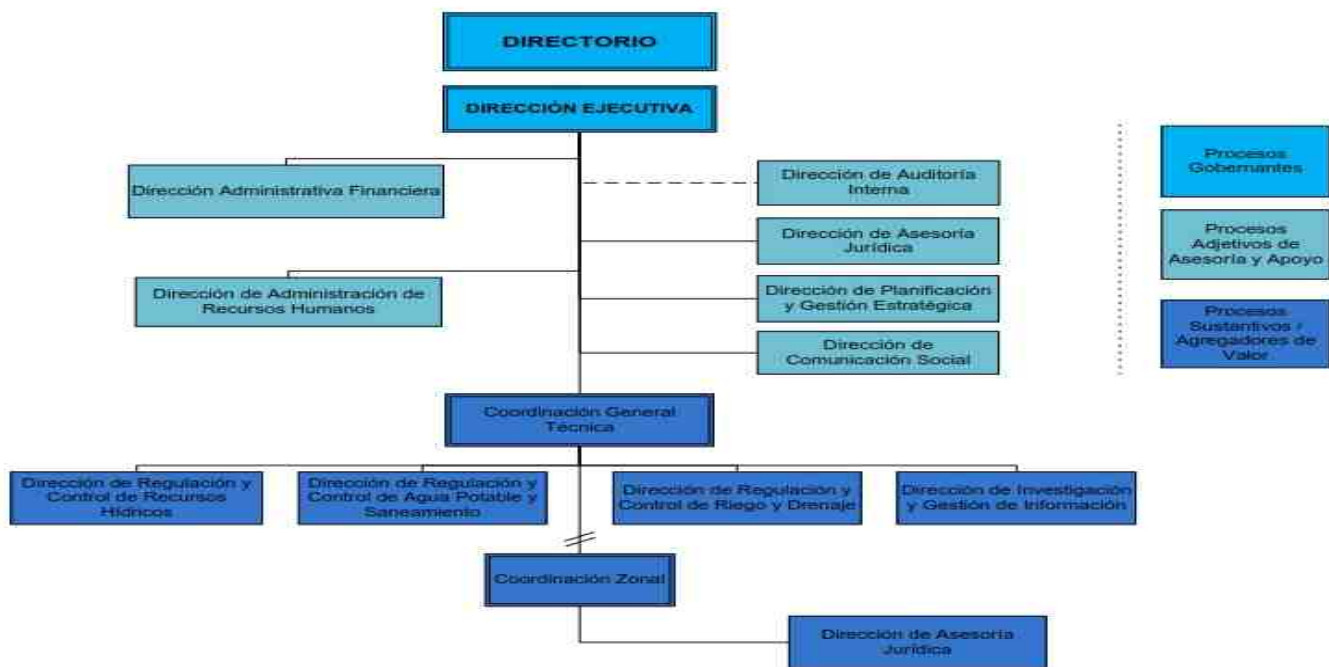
DIRECTORIO

DIRECCIÓN EJECUTIVA

Dirección Administrativa Financiera

Dirección de Administración de Recursos Humanos

Dirección de Auditoría Interna

Dirección de Asesoría Jurídica

Dirección de Planificación y Gestión Estratégica

Dirección de Comunicación Social

Procesos Gobernantes

Procesos Adjetivos de Asesoría y Apoyo

Procesos Sustantivos / Agregadores de Valor

Coordinación General Técnica

Dirección de Regulación y Control de Recursos Hídricos

Dirección de Regulación y Control de Agua Potable y Saneamiento

Dirección de Regulación y Control de Riego y Drenaje

Dirección de Investigación y Gestión de Información

Coordinación Zonal

Dirección de Asesoría Jurídica